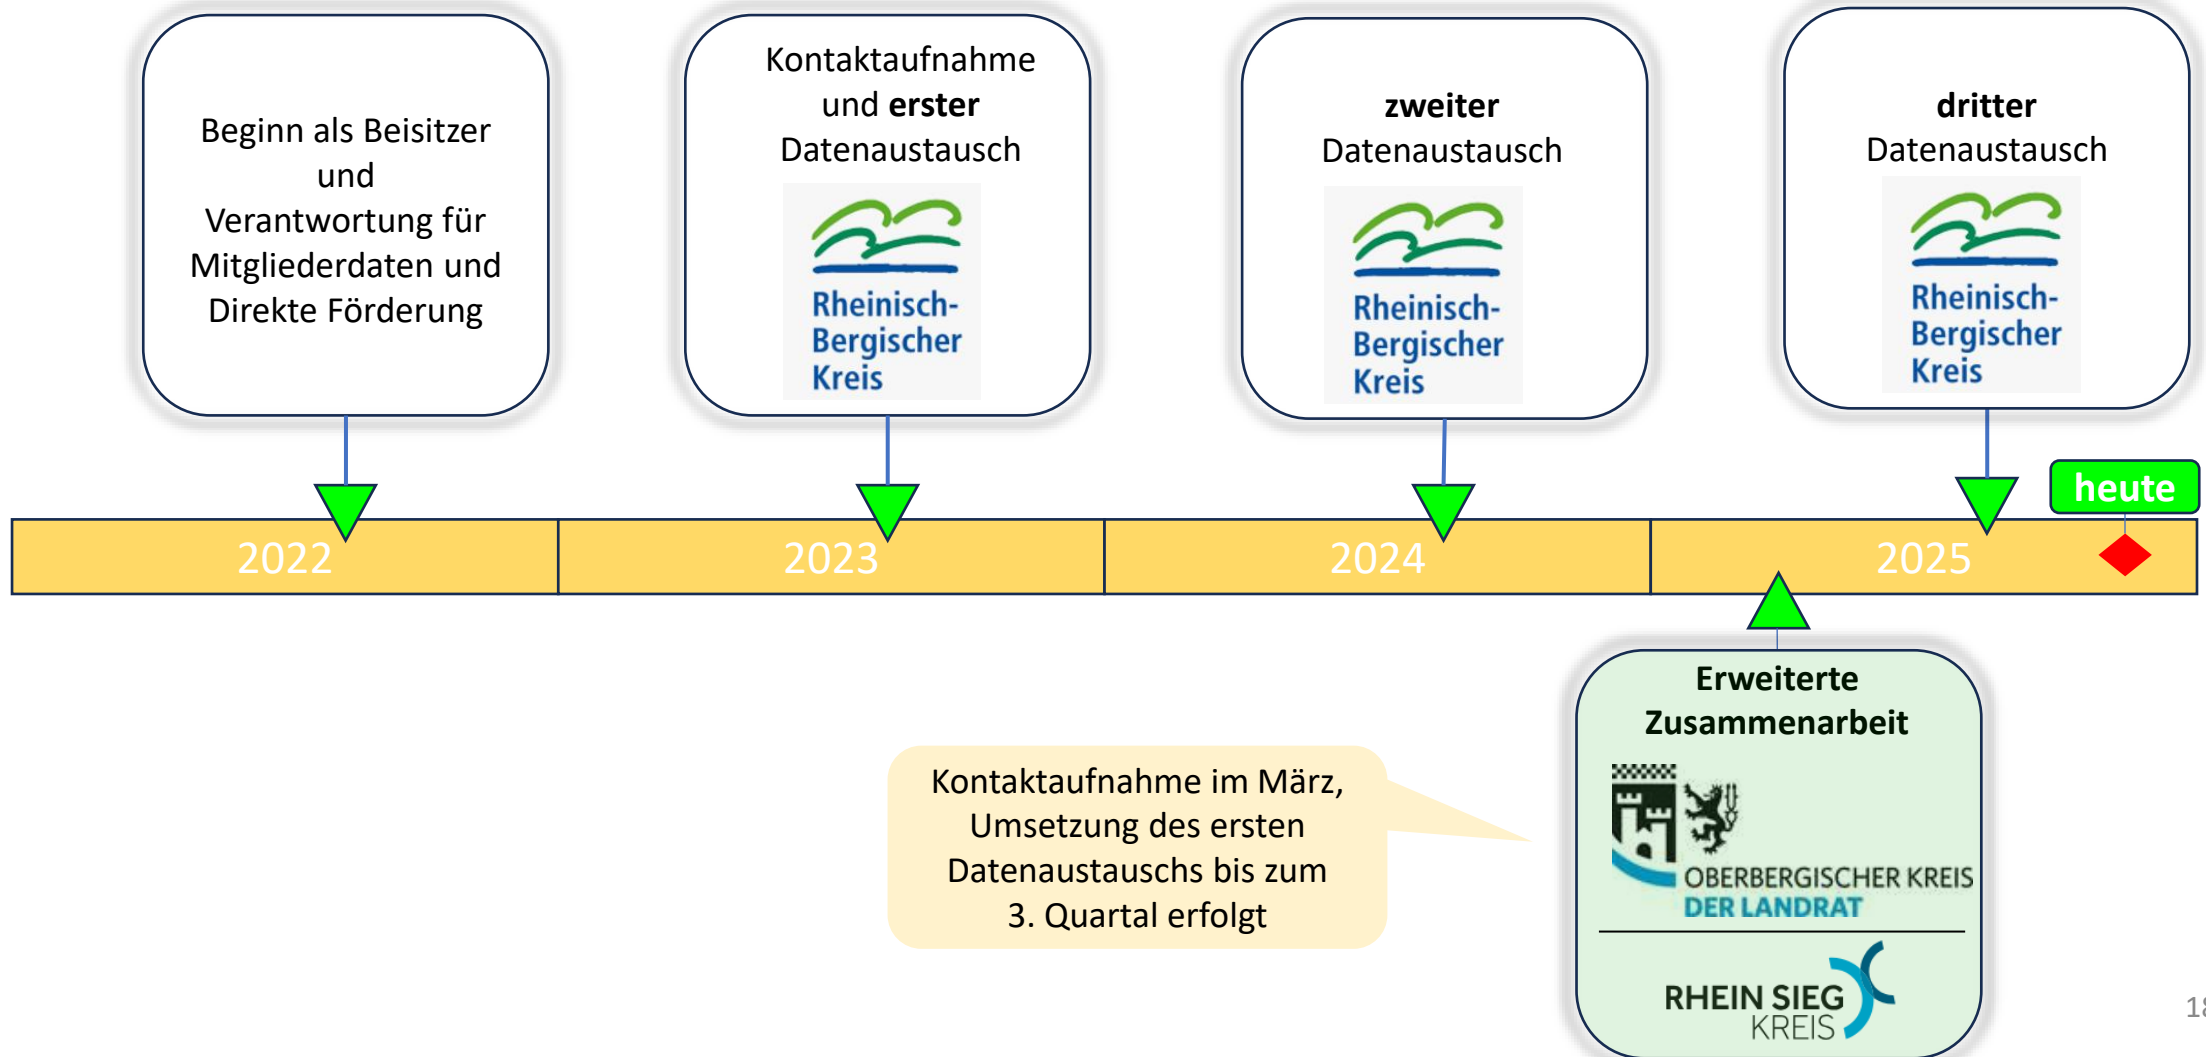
Beginn als Beisitzer und Verantwortung für Mitgliederdaten und Direkte Förderung

Kontaktaufnahme und **erster** Datenaustausch

Rheinisch-Bergischer Kreis

**zweiter** Datenaustausch

Rheinisch-Bergischer Kreis

**dritter** Datenaustausch

Rheinisch-Bergischer Kreis

heute

| 2022 | 2023 | 2024 | 2025 |
|---|---|---|---|

**Erweiterte Zusammenarbeit**

OBERBERGISCHER KREIS
DER LANDRAT

RHEIN SIEG KREIS

Kontaktaufnahme im März, Umsetzung des ersten Datenaustauschs bis zum 3. Quartal erfolgt

18